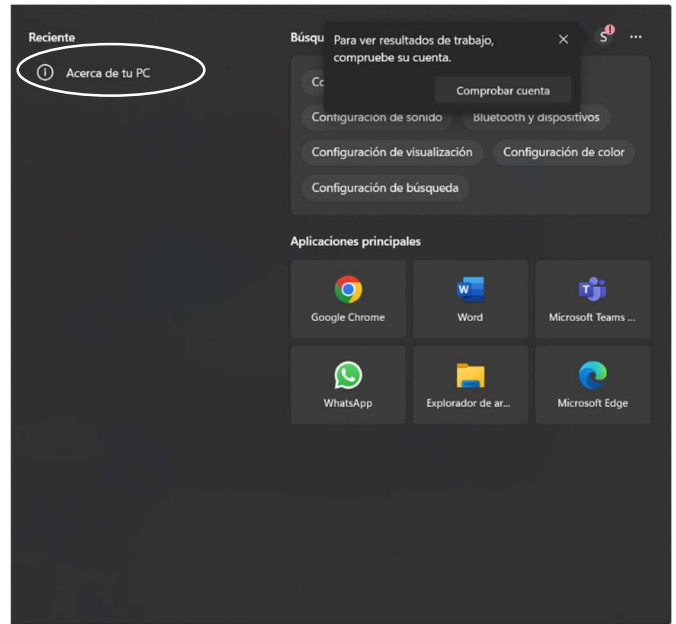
Reciente

Acerca de tu PC

Búsqu

Para ver resultados de trabajo, compruebe su cuenta.

Comprobar cuenta

S

...

Co

Configuración de sonido

Bluetooth y dispositivos

Configuración de visualización

Configuración de color

Configuración de búsqueda

Aplicaciones principales

Google Chrome

Word

Microsoft Teams ...

WhatsApp

Explorador de ar...

Microsoft Edge